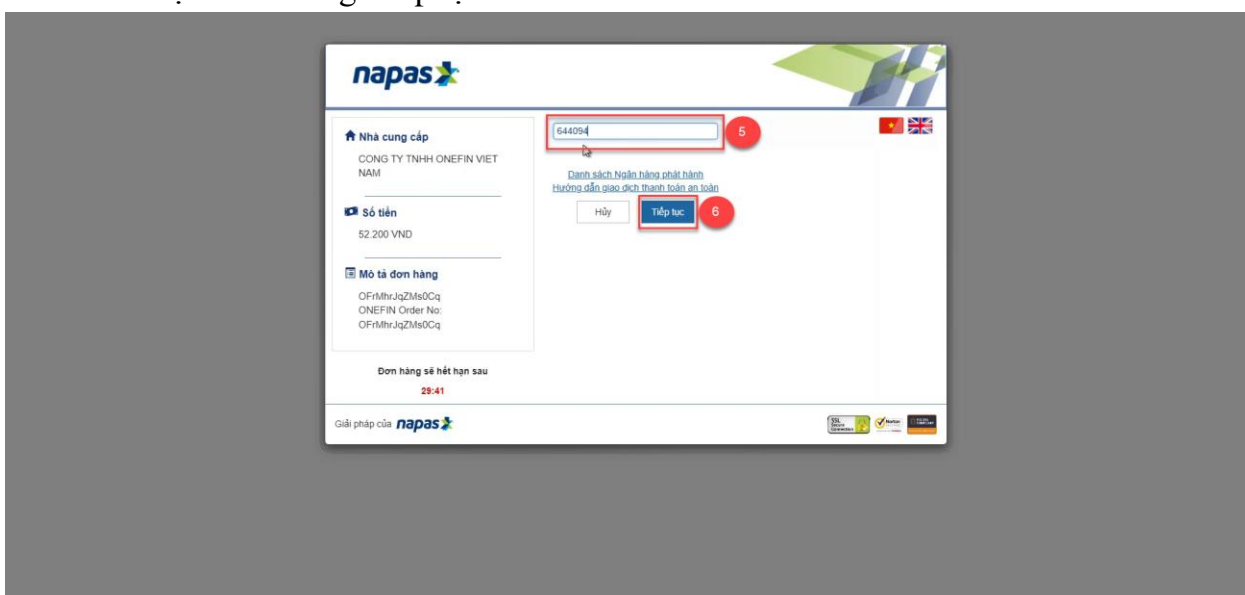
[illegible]

napas

Nhà cung cấp
CONG TY TNHH ONEFIN VIET NAM

Số tiền
52.200 VND

Mô tả đơn hàng
OFrMhrJqZMs0Cq
ONEFIN Order No:
OFrMhrJqZMs0Cq

Đơn hàng sẽ hết hạn sau
29:41

644094
5

Danh sách Ngân hàng phát hành
Hướng dẫn giao dịch thanh toán an toàn

Hủy
Tiếp tục
6

Giải pháp của napas